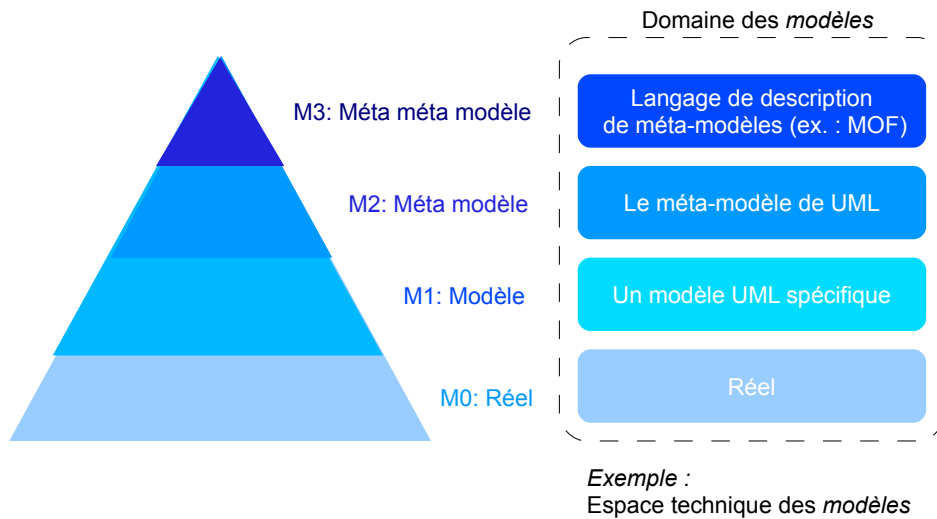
Domaine des *modèles*

M3: Méta méta modèle

Langage de description de méta-modèles (ex. : MOF)

M2: Méta modèle

Le méta-modèle de UML

M1: Modèle

Un modèle UML spécifique

M0: Réel

Réel

*Exemple :*
Espace technique des *modèles*